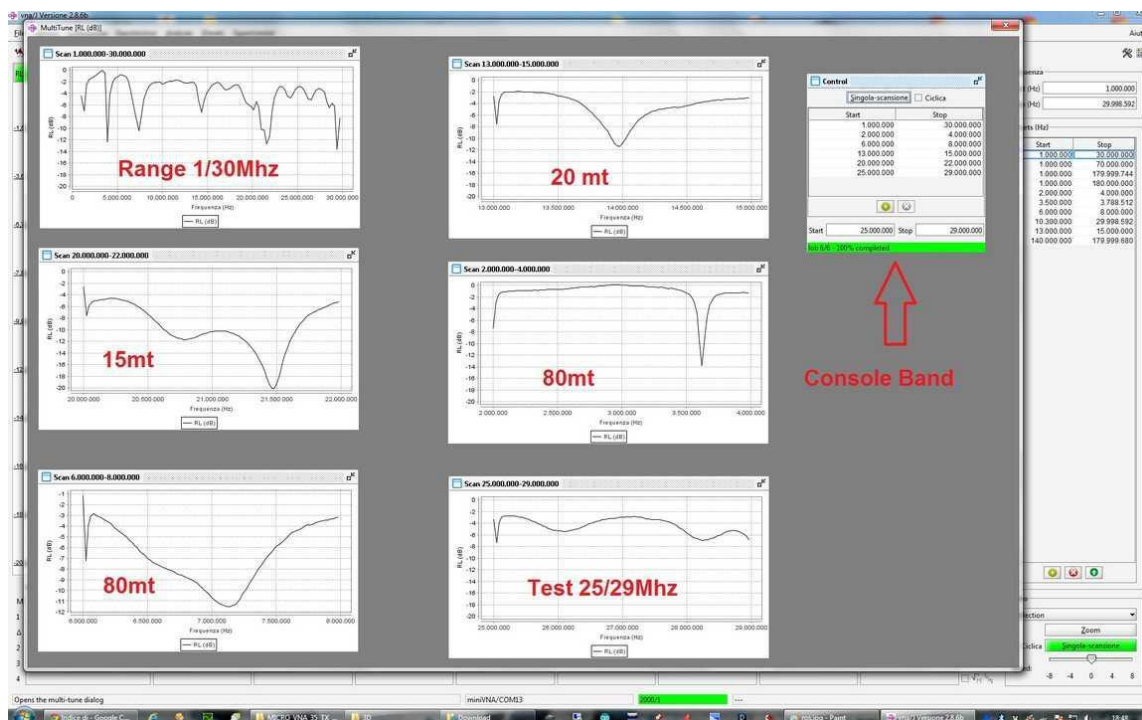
vna/J Versione 2.8.6b

MultiTune [RL (dB)]

Scan 1.000.000-30.000.000

Range 1/30Mhz

RL (dB)

Frequenza (Hz)

— RL (dB)

Scan 13.000.000-15.000.000

20 mt

Frequenza (Hz)

— RL (dB)

Control

Singola-scansione

Ciclica

| Start | Stop |
|---|---|
| 1.000.000 | 30.000.000 |
| 2.000.000 | 4.000.000 |
| 6.000.000 | 8.000.000 |
| 13.000.000 | 15.000.000 |
| 20.000.000 | 22.000.000 |
| 25.000.000 | 29.000.000 |

Start 25.000.000 Stop 29.000.000

Job 6/6 - 100% completed

Console Band

Scan 20.000.000-22.000.000

15mt

Frequenza (Hz)

— RL (dB)

Scan 2.000.000-4.000.000

80mt

Frequenza (Hz)

— RL (dB)

Scan 6.000.000-8.000.000

80mt

Frequenza (Hz)

— RL (dB)

Scan 25.000.000-29.000.000

Test 25/29Mhz

Frequenza (Hz)

— RL (dB)

Aiut

(Hz) 1.000.000

(Hz) 29.998.592

| Start | Stop |
|---|---|
| 1.000.000 | 30.000.000 |
| 1.000.000 | 70.000.000 |
| 1.000.000 | 179.999.744 |
| 1.000.000 | 180.000.000 |
| 2.000.000 | 4.000.000 |
| 3.500.000 | 3.788.512 |
| 6.000.000 | 8.000.000 |
| 10.300.000 | 29.998.592 |
| 13.000.000 | 15.000.000 |
| 140.000.000 | 179.999.680 |

Zoom

Ciclica Singola-scansione

-8 -4 0 4 8

Opens the multi-tune dialog

miniVNA/COM13

Download

MICRO VNA 35 TX

vna/J Versione 2.8.6b

18:48